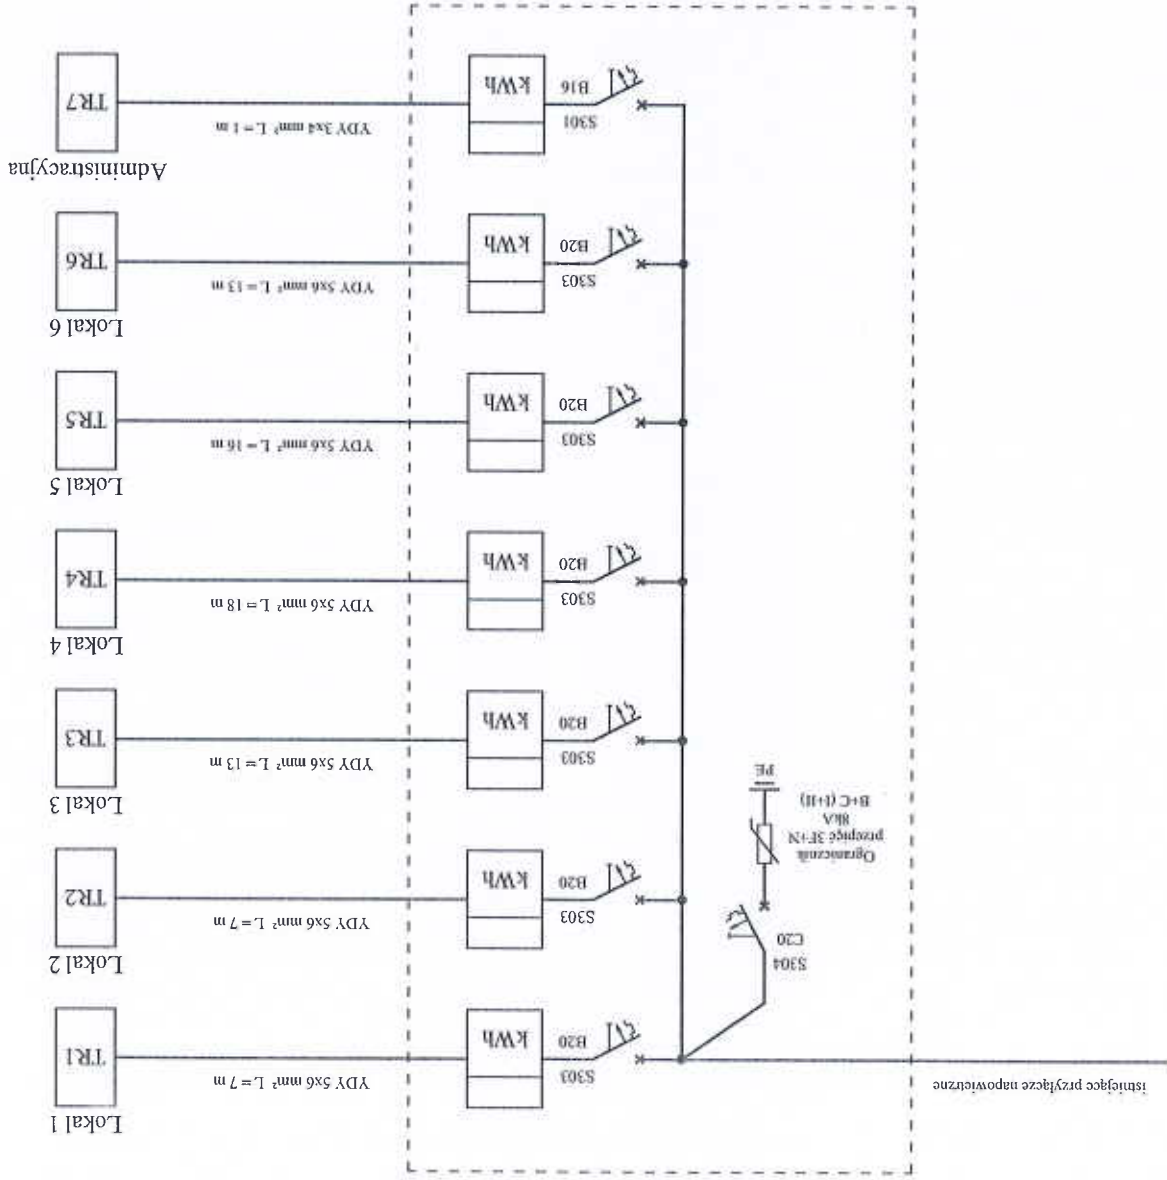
istniejące przyłącze napowietrzne

S304
C20

Ogranicznik
przepięć 3F+N
8kA
B+C (I+II)
PE

S303
B20
kWh
YDY 5x6 mm² L = 7 m
TR1
Lokal 1

S303
B20
kWh
YDY 5x6 mm² L = 7 m
TR2
Lokal 2

S303
B20
kWh
YDY 5x6 mm² L = 13 m
TR3
Lokal 3

S303
B20
kWh
YDY 5x6 mm² L = 18 m
TR4
Lokal 4

S303
B20
kWh
YDY 5x6 mm² L = 16 m
TR5
Lokal 5

S303
B20
kWh
YDY 5x6 mm² L = 13 m
TR6
Lokal 6

S301
B16
kWh
YDY 3x4 mm² L = 1 m
TR7
Administracyjna